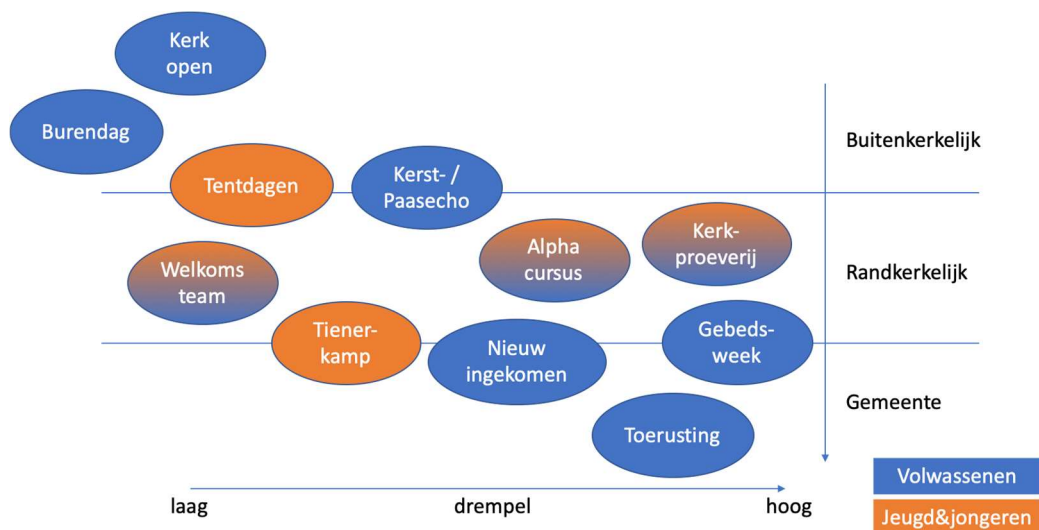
Kerk open

Burendag

Buitenkerkelijk

Tentdagen

Kerst- / Paasecho

Alpha cursus

Kerk-proeverij

Welkoms team

Randkerkelijk

Tiener-kamp

Nieuw ingekomen

Gebeds-week

Gemeente

Toerusting

laag

drempel

hoog

Volwassenen

Jeugd&jongeren